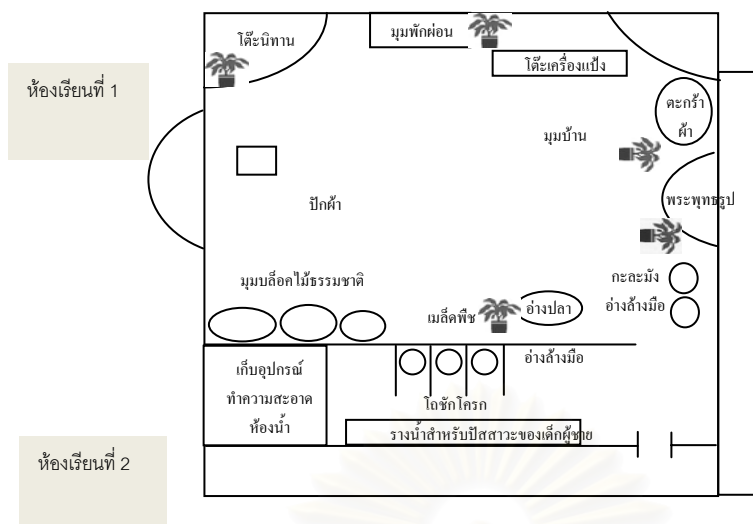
ห้องเรียนที่ 1

โต๊ะนิทาน

มุมพักผ่อน

โต๊ะเครื่องแป้ง

ตะกร้าผ้า

มุมบ้าน

พระพุทธรูป

ปักผ้า

กะละมัง

อ่างล้างมือ

มุมบล็อคไม้ธรรมชาติ

เมล็ดพืช

อ่างปลา

อ่างล้างมือ

เก็บอุปกรณ์ทำความสะอาดห้องน้ำ

โถชักโครก

รางน้ำสำหรับปัสสาวะของเด็กผู้ชาย

ห้องเรียนที่ 2